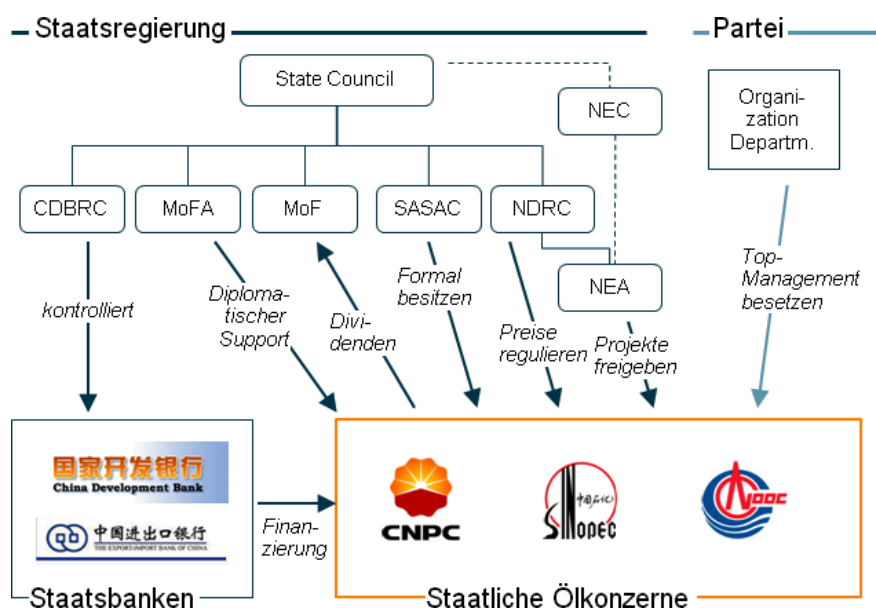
Staatsregierung

Partei

State Council

NEC

Organization Departm.

CDBRC

MoFA

MoF

SASAC

NDRC

NEA

kontrolliert

Diplomatischer Support

Dividenden

Formal besitzen

Preise regulieren

Projekte freigeben

Top-Management besetzen

国家开发银行
China Development Bank

中国进出口银行
THE EXPORT-IMPORT BANK OF CHINA

Finanzierung

CNPC

中国石化
SINOPEC

CNOOC

Staatsbanken

Staatliche Ölkonzerne